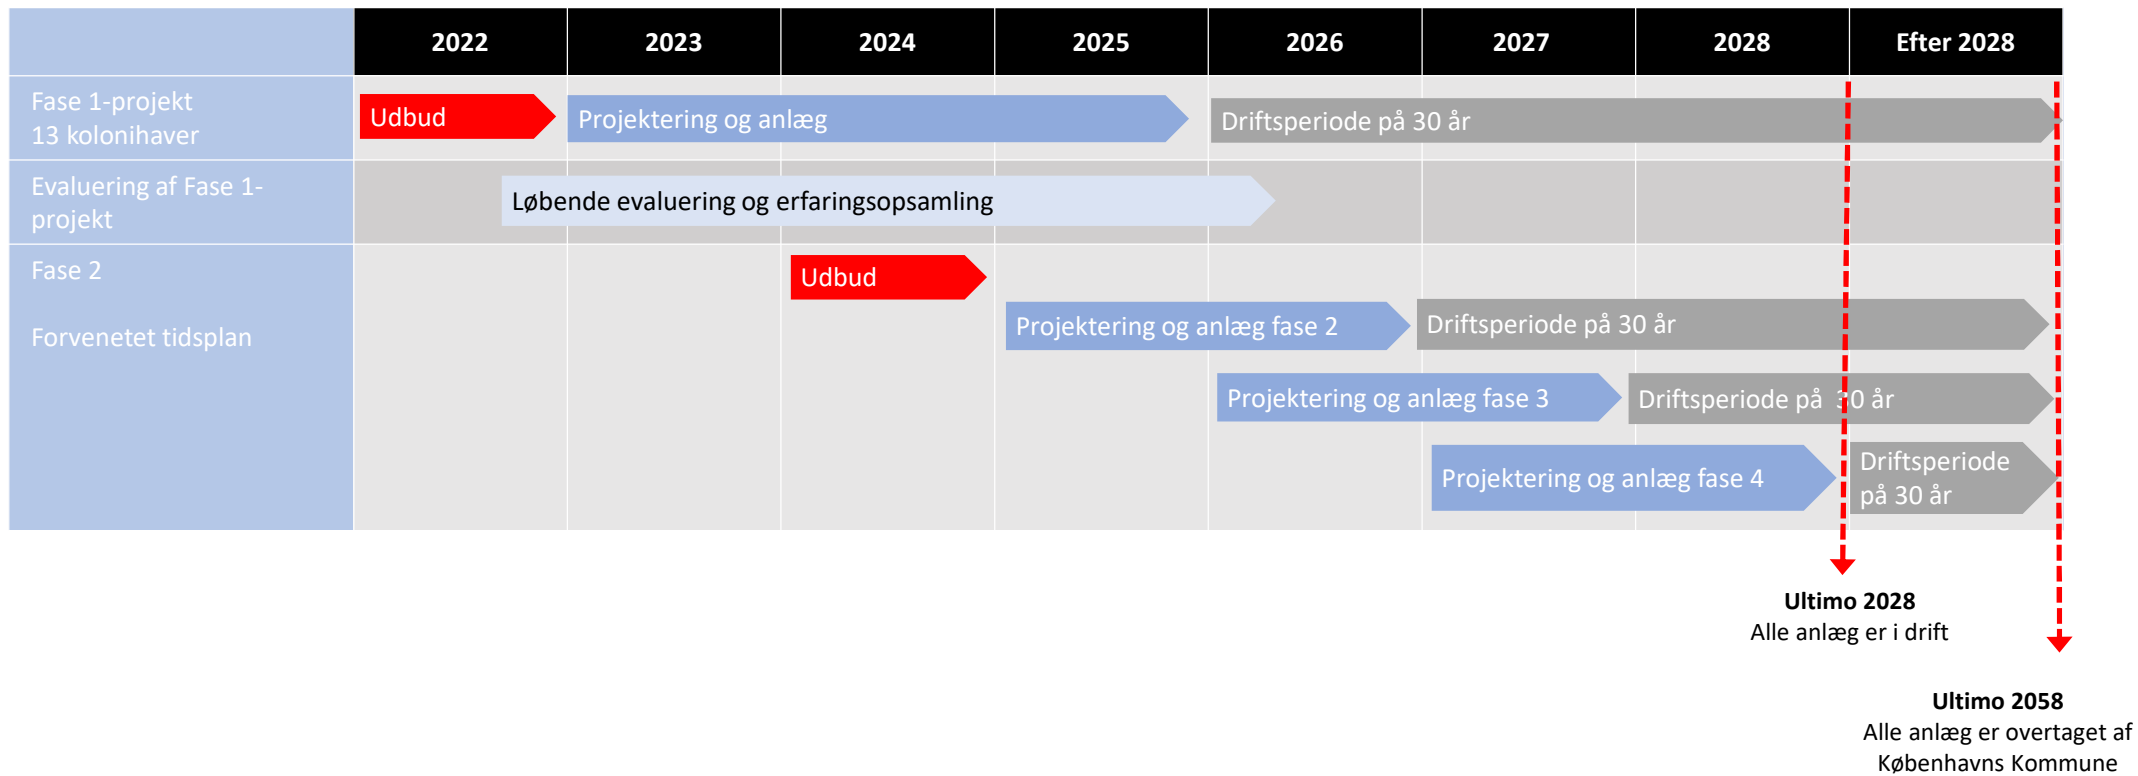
| | 2022 | 2023 | 2024 | 2025 | 2026 | 2027 | 2028 | Efter 2028 |
|---|---|---|---|---|---|---|---|---|
| Fase 1-projekt 13 kolonihaver | Udbud | Projektering og anlæg | | | Driftsperiode på 30 år | | | |
| Evaluering af Fase 1-projekt | | Løbende evaluering og erfaringsopsamling | | | | | | |
| Fase 2 Forvenetet tidsplan | | | Udbud | Projektering og anlæg fase 2 | | Driftsperiode på 30 år | | |
| | | | | | Projektering og anlæg fase 3 | | Driftsperiode på 30 år | |
| | | | | | | Projektering og anlæg fase 4 | | Driftsperiode på 30 år |

**Ultimo 2028**
Alle anlæg er i drift

**Ultimo 2058**
Alle anlæg er overtaget af Københavns Kommune